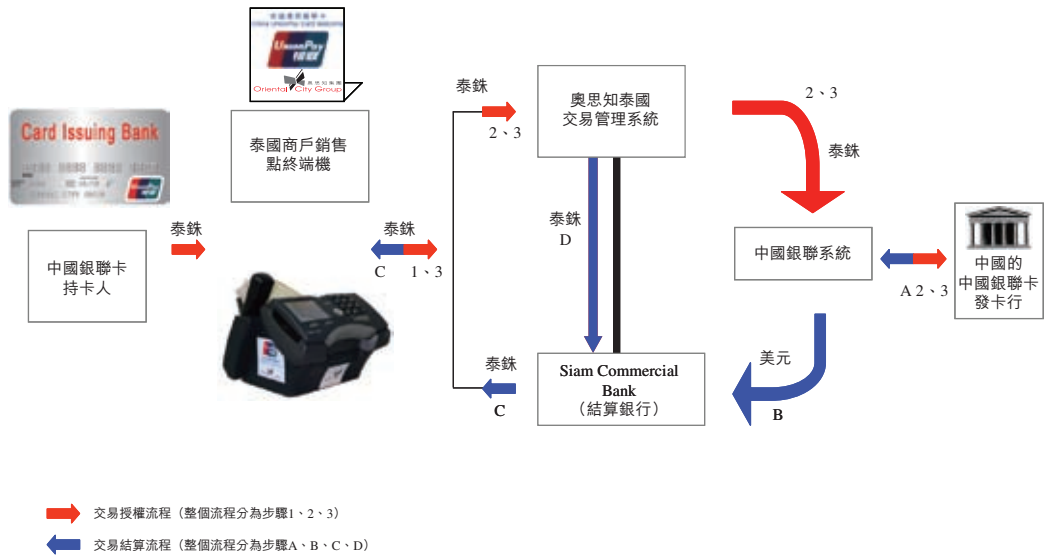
UnionPay 银联

Oriental City Group

Card Issuing Bank

中國銀聯卡持卡人

泰銖

泰國商戶銷售點終端機

泰銖

C 1、3

泰銖

2、3

奧思知泰國交易管理系統

泰銖

D

泰銖

C

Siam Commercial Bank
（結算銀行）

2、3

泰銖

中國銀聯系統

A 2、3

中國的中國銀聯卡發卡行

美元

B

交易授權流程（整個流程分為步驟1、2、3）

交易結算流程（整個流程分為步驟A、B、C、D）